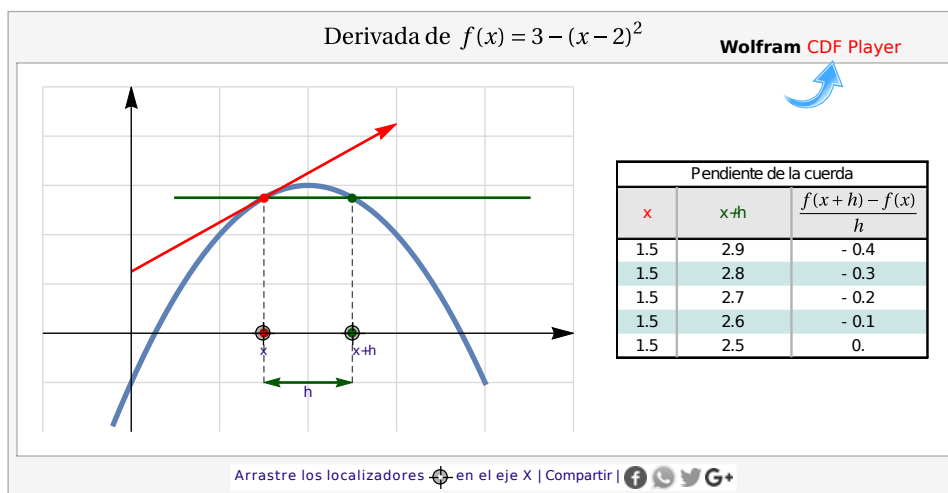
Derivada de $f(x) = 3 - (x-2)^2$

Wolfram CDF Player

x

x+h

h

| Pendiente de la cuerda | | |
|---|---|---|
| x | x+h | $\frac{f(x+h)-f(x)}{h}$ |
| 1.5 | 2.9 | - 0.4 |
| 1.5 | 2.8 | - 0.3 |
| 1.5 | 2.7 | - 0.2 |
| 1.5 | 2.6 | - 0.1 |
| 1.5 | 2.5 | 0. |

Arrastre los localizadores en el eje X | Compartir | G+